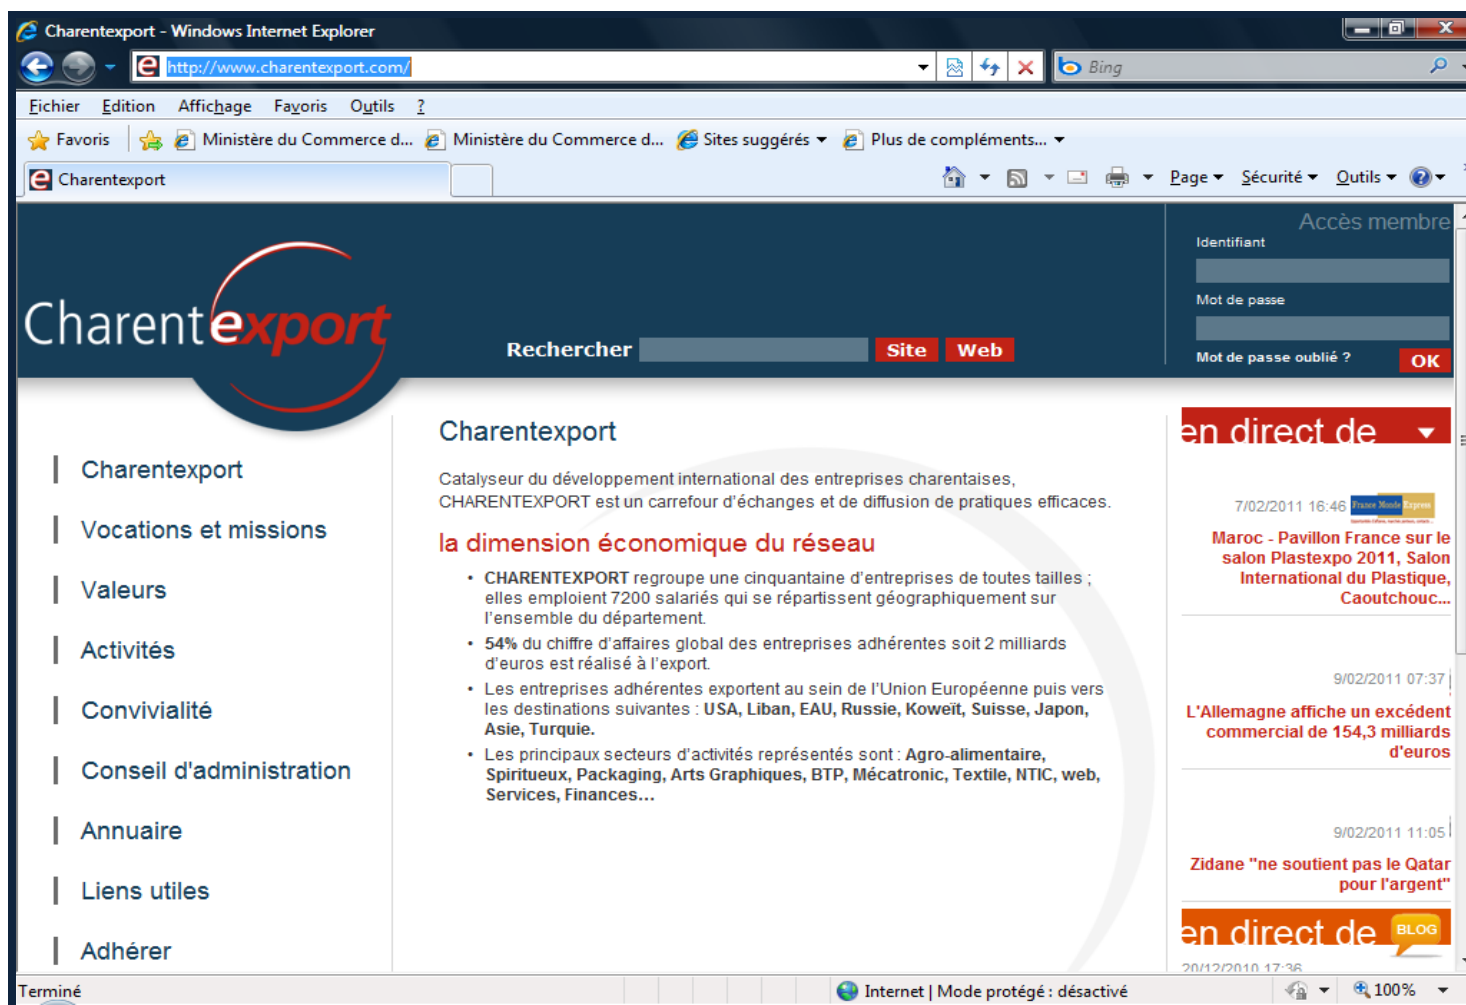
Charentexport - Windows Internet Explorer

http://www.charentexport.com/

Bing

Fichier Edition Affichage Favoris Outils ?

Favoris Ministère du Commerce d... Ministère du Commerce d... Sites suggérés Plus de compléments...

Charentexport

Page Sécurité Outils

Accès membre

Identifiant

Mot de passe

Mot de passe oublié ? OK

Charentexport

Rechercher Site Web

Charentexport

Vocations et missions

Valeurs

Activités

Convivialité

Conseil d'administration

Annuaire

Liens utiles

Adhérer

Charentexport

Catalyseur du développement international des entreprises charentaises, CHARENTEXPORT est un carrefour d'échanges et de diffusion de pratiques efficaces.

la dimension économique du réseau

- **CHARENTEXPORT** regroupe une cinquantaine d'entreprises de toutes tailles ; elles emploient 7200 salariés qui se répartissent géographiquement sur l'ensemble du département.
- **54%** du chiffre d'affaires global des entreprises adhérentes soit 2 milliards d'euros est réalisé à l'export.
- Les entreprises adhérentes exportent au sein de l'Union Européenne puis vers les destinations suivantes : **USA, Liban, EAU, Russie, Koweït, Suisse, Japon, Asie, Turquie.**
- Les principaux secteurs d'activités représentés sont : **Agro-alimentaire, Spiritueux, Packaging, Arts Graphiques, BTP, Mécatronic, Textile, NTIC, web, Services, Finances…**

en direct de

7/02/2011 16:46 France Monde Express

Maroc - Pavillon France sur le salon Plastexpo 2011, Salon International du Plastique, Caoutchouc...

9/02/2011 07:37

L'Allemagne affiche un excédent commercial de 154,3 milliards d'euros

9/02/2011 11:05

Zidane "ne soutient pas le Qatar pour l'argent"

en direct de BLOG

20/12/2010 17:36

Terminé Internet | Mode protégé : désactivé 100%